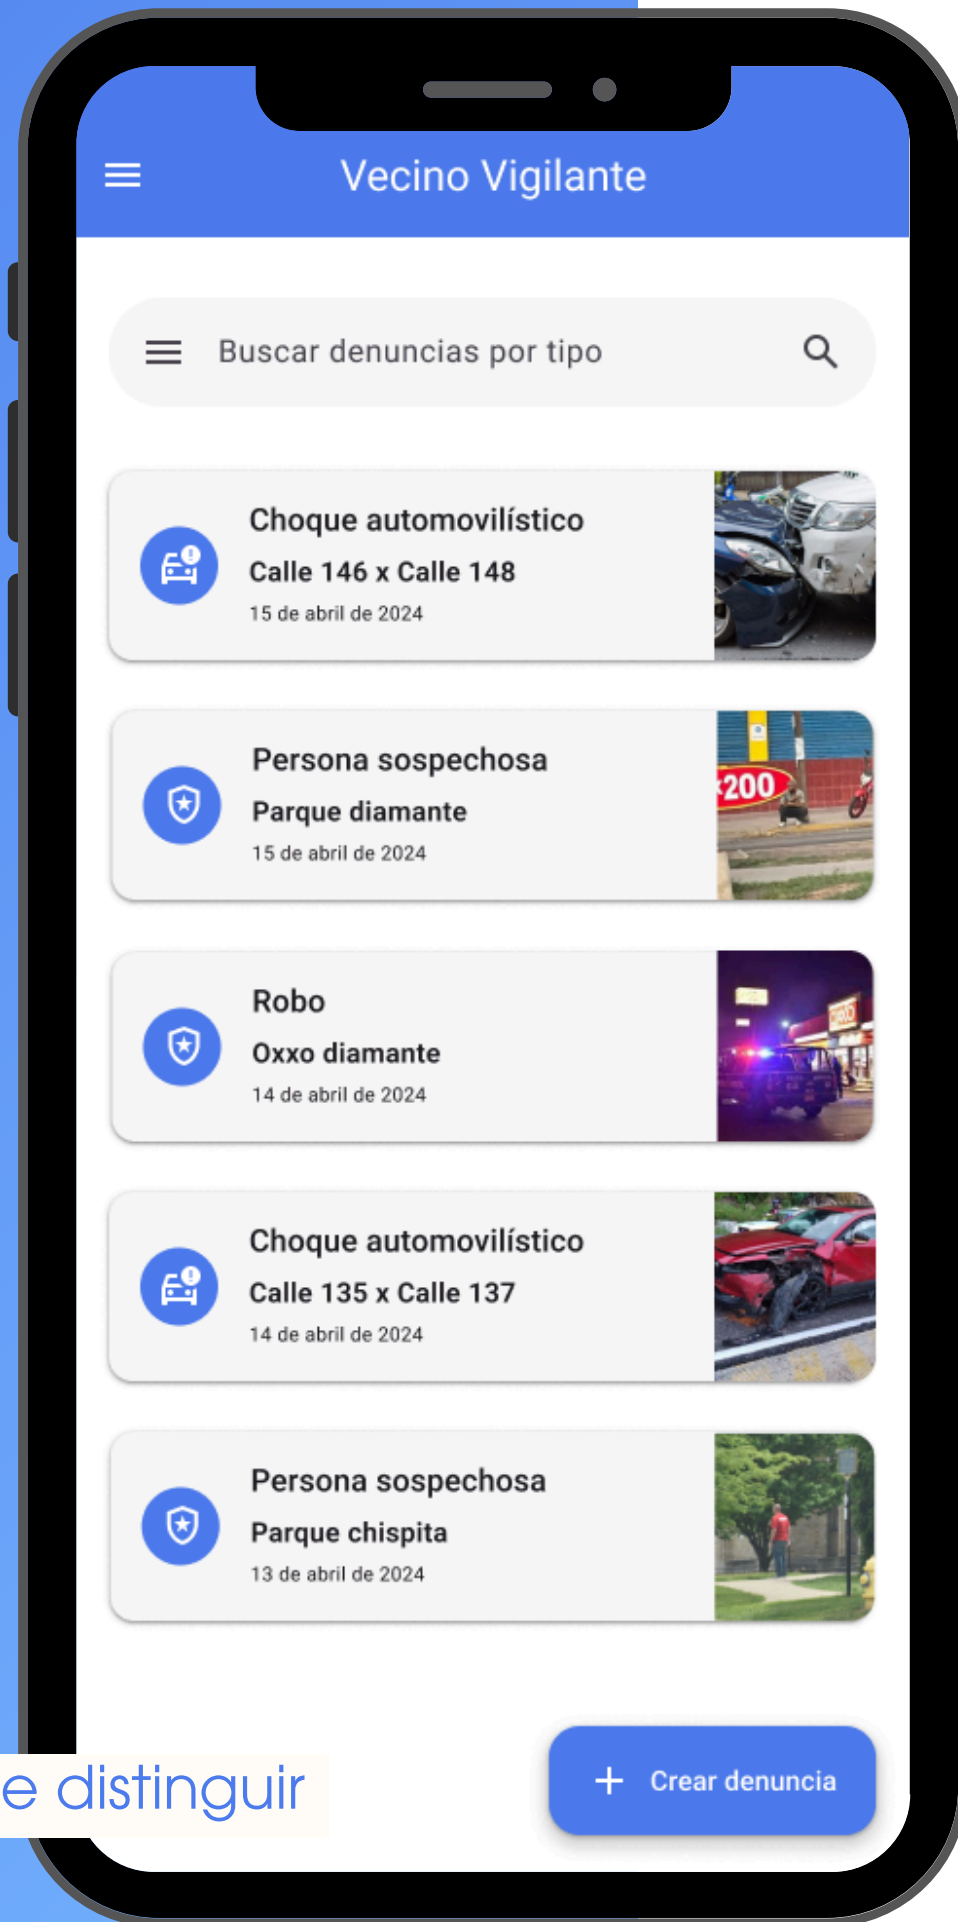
Vecino Vigilante

Buscar denuncias por tipo

Choque automovilístico
Calle 146 x Calle 148
15 de abril de 2024

Persona sospechosa
Parque diamante
15 de abril de 2024

Robo
Oxxo diamante
14 de abril de 2024

Choque automovilístico
Calle 135 x Calle 137
14 de abril de 2024

Persona sospechosa
Parque chispita
13 de abril de 2024

e distinguir

+ Crear denuncia